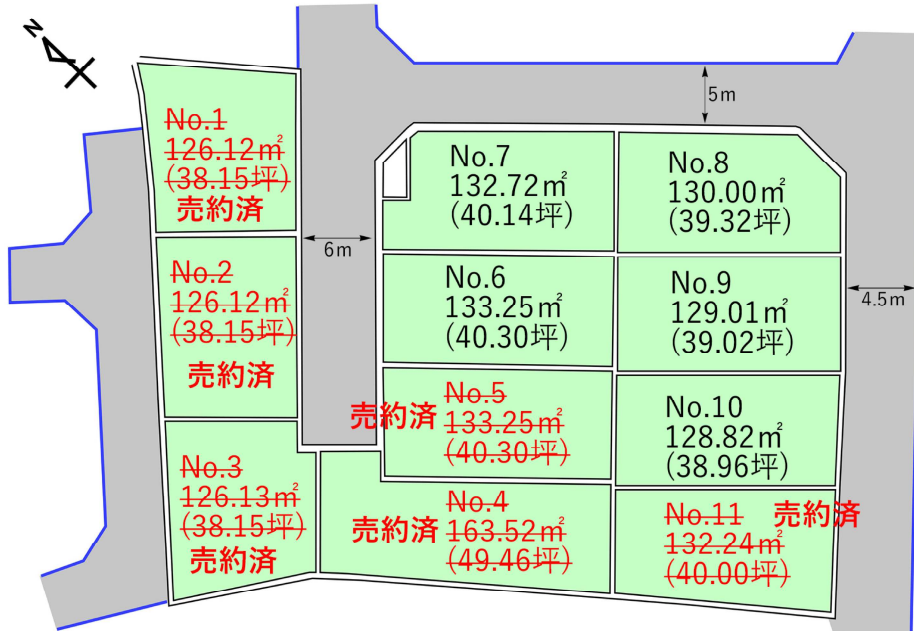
N

5m

No.1
126.12㎡
(38.15坪)
売約済

No.2
126.12㎡
(38.15坪)
売約済

6m

No.7
132.72㎡
(40.14坪)

No.8
130.00㎡
(39.32坪)

No.6
133.25㎡
(40.30坪)

No.9
129.01㎡
(39.02坪)

4.5m

売約済
No.5
133.25㎡
(40.30坪)

No.10
128.82㎡
(38.96坪)

No.3
126.13㎡
(38.15坪)
売約済

売約済
No.4
163.52㎡
(49.46坪)

No.11
132.24㎡
(40.00坪)
売約済